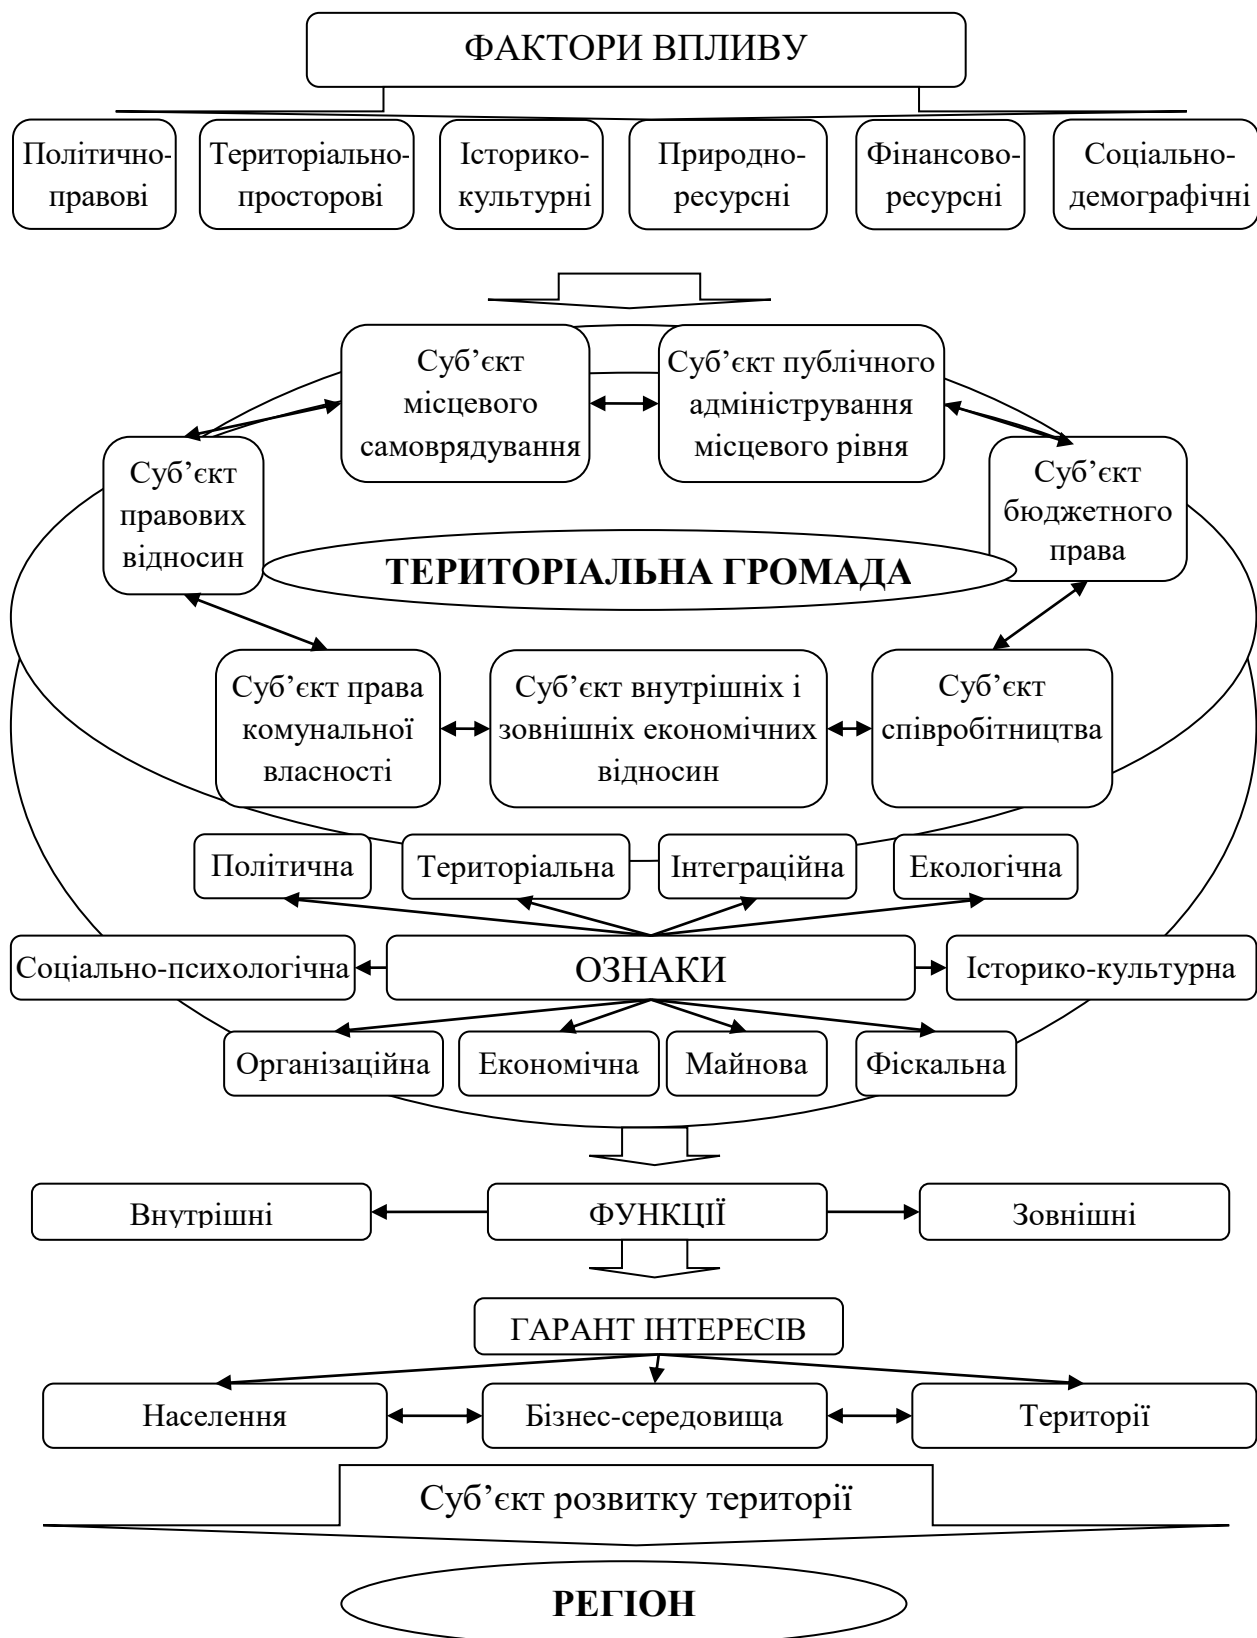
ФАКТОРИ ВПЛИВУ

Політично-правові

Територіально-просторові

Історико-культурні

Природно-ресурсні

Фінансово-ресурсні

Соціально-демографічні

Суб’єкт місцевого самоврядування

Суб’єкт публічного адміністрування місцевого рівня

Суб’єкт правових відносин

Суб’єкт бюджетного права

ТЕРИТОРІАЛЬНА ГРОМАДА

Суб’єкт права комунальної власності

Суб’єкт внутрішніх і зовнішніх економічних відносин

Суб’єкт співробітництва

Політична

Територіальна

Інтеграційна

Екологічна

Соціально-психологічна

ОЗНАКИ

Історико-культурна

Організаційна

Економічна

Майнова

Фіскальна

Внутрішні

ФУНКЦІЇ

Зовнішні

ГАРАНТ ІНТЕРЕСІВ

Населення

Бізнес-середовища

Території

Суб’єкт розвитку території

РЕГІОН